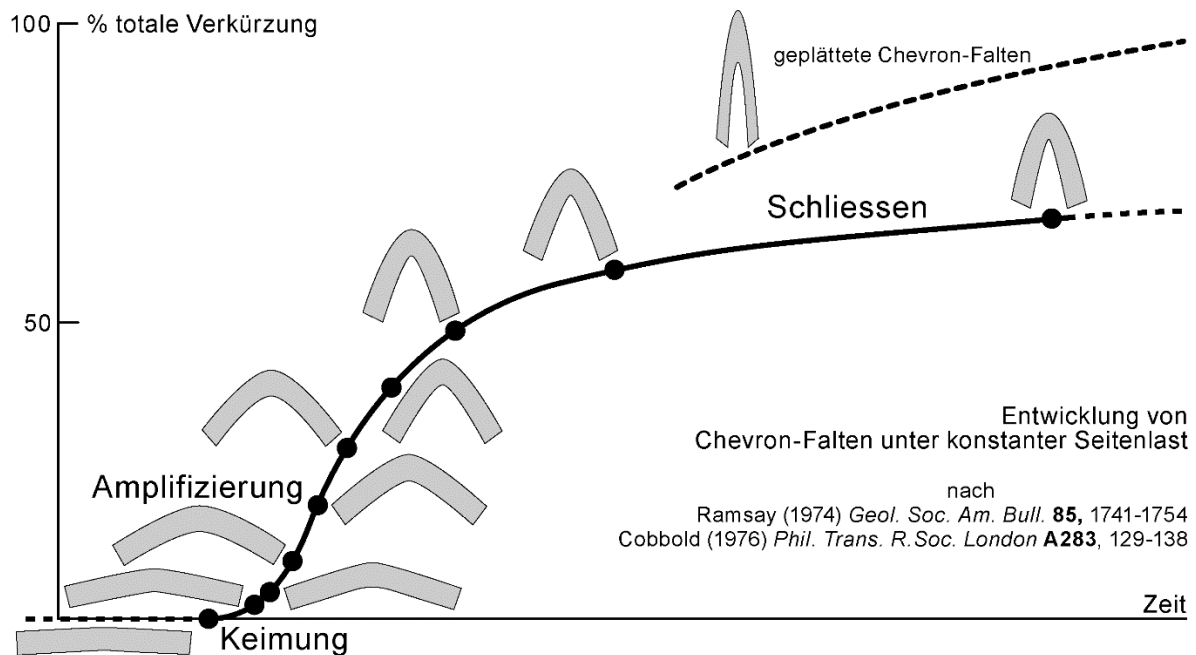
100
% totale Verkürzung

geplättete Chevron-Falten

Schliessen

50

Entwicklung von Chevron-Falten unter konstanter Seitenlast

Amplifizierung

nach
Ramsay (1974) *Geol. Soc. Am. Bull.* **85,** 1741-1754
Cobbold (1976) *Phil. Trans. R.Soc. London* **A283**, 129-138

Zeit

Keimung